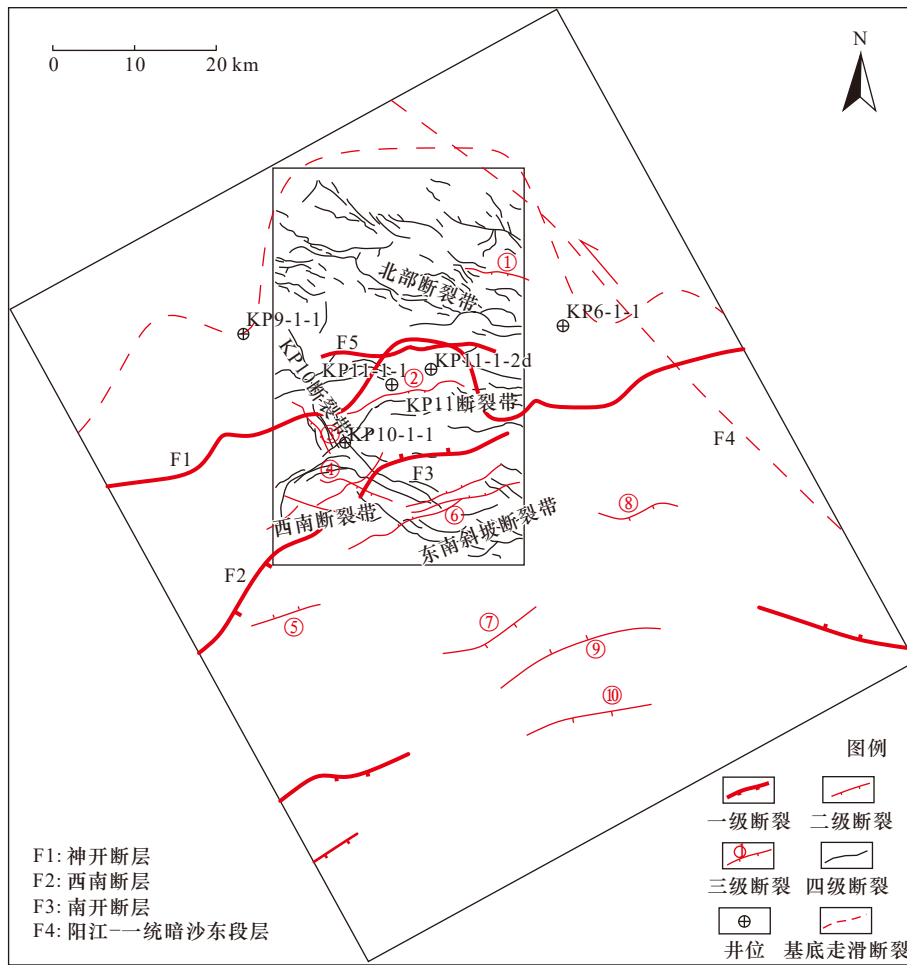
0 10 20 km

N

①

北部断裂带

KP9-1-1

KP6-1-1

F5

KP11-1-2d

KP11-1-1

KP10断裂带

②

KP11断裂带

③

KP10-1-1

F1

F4

④

F3

⑧

⑥

西南断裂带

东南斜坡断裂带

F2

⑤

⑦

⑨

⑩

图例

一级断裂

二级断裂

三级断裂

四级断裂

井位

基底走滑断裂

F1: 神开断层
F2: 西南断层
F3: 南开断层
F4: 阳江-一统暗沙东段层